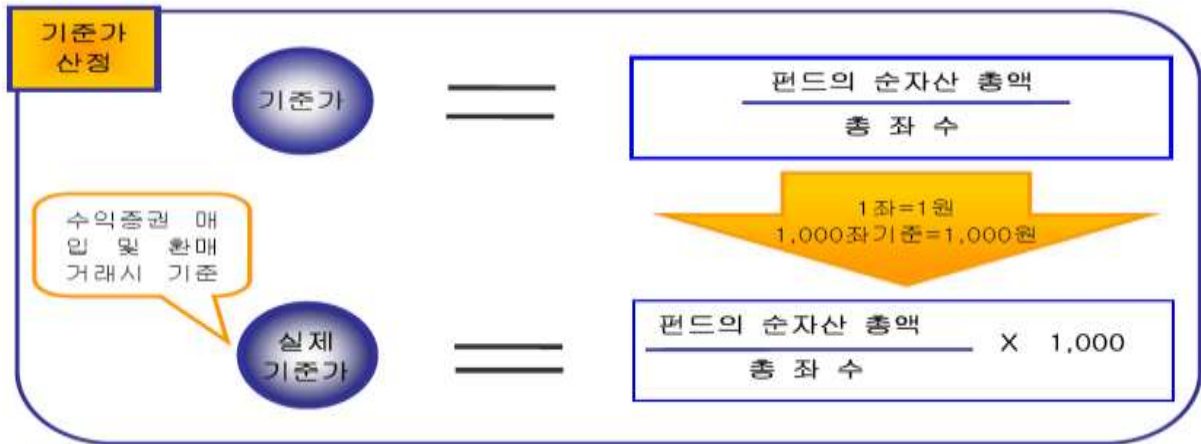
기준가 산정

기준가

$\frac{\text{펀드의 순자산 총액}}{\text{총 좌 수}}$

1좌=1원
1,000좌기준=1,000원

수익증권 매입 및 환매 거래시 기준

실제 기준가

$\frac{\text{펀드의 순자산 총액}}{\text{총 좌 수}} \times 1,000$